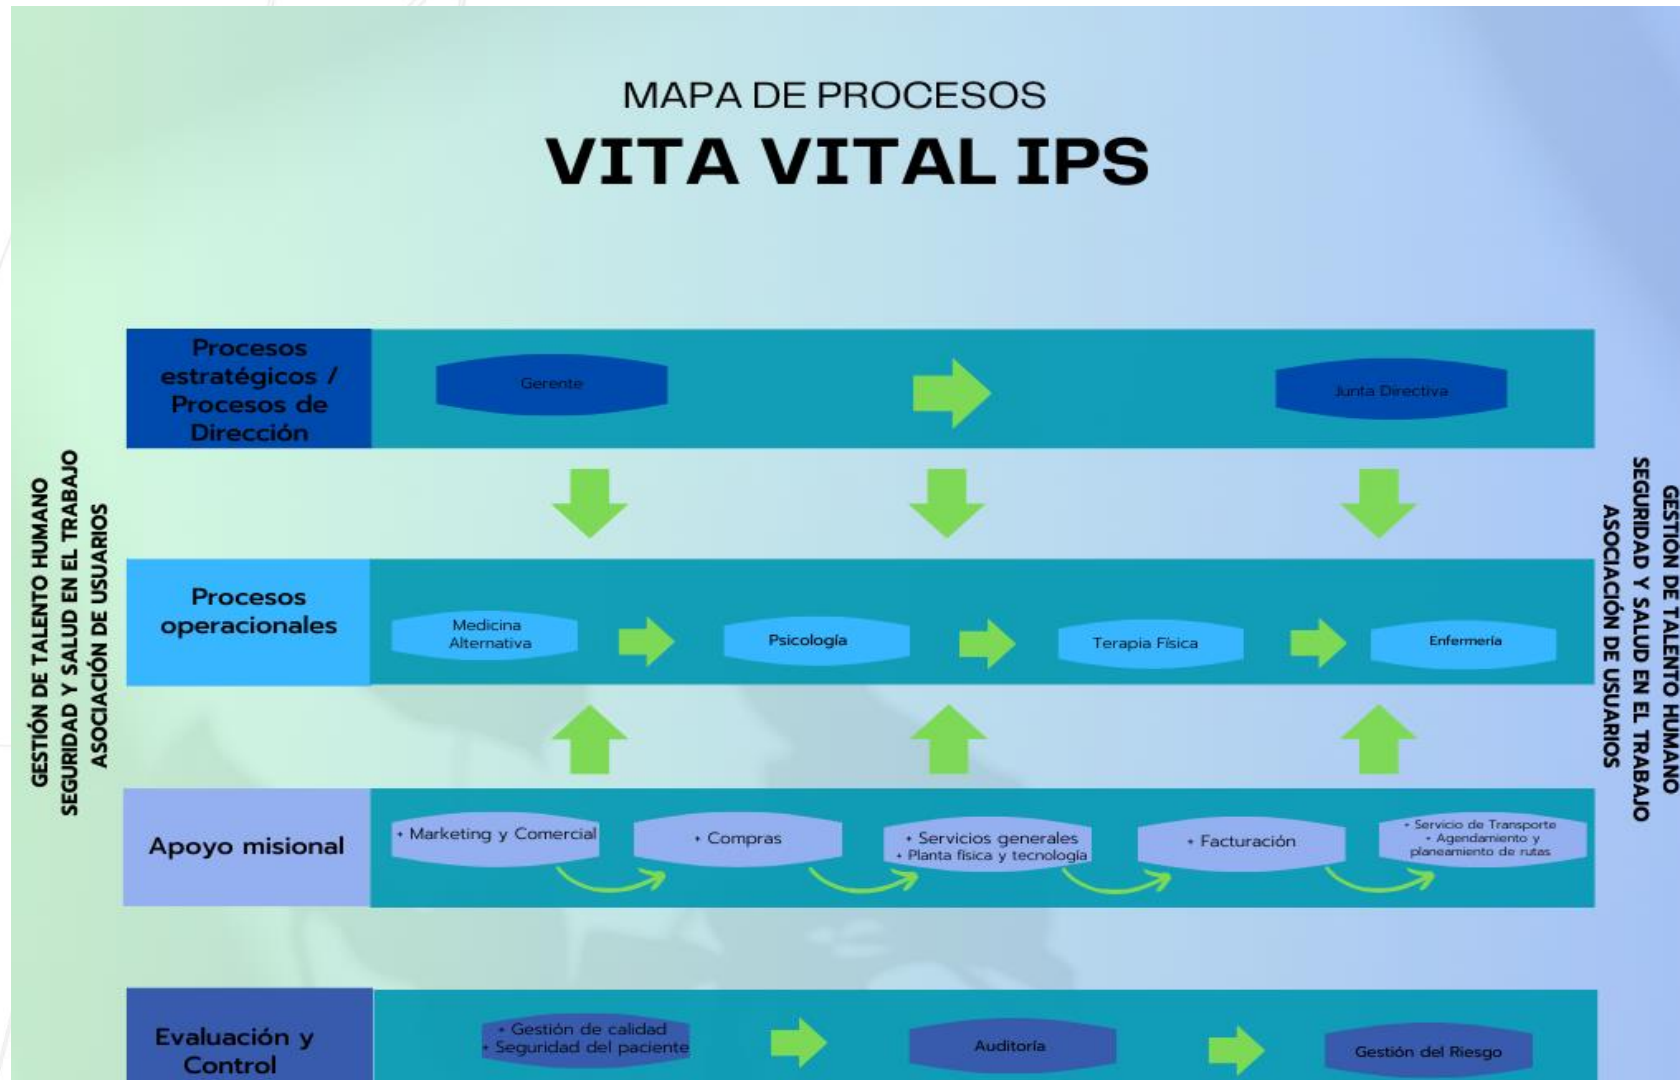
MAPA DE PROCESOS
VITA VITAL IPS

GESTIÓN DE TALENTO HUMANO
SEGURIDAD Y SALUD EN EL TRABAJO
ASOCIACIÓN DE USUARIOS

Procesos estratégicos / Procesos de Dirección

Gerente

Junta Directiva

Procesos operacionales

Medicina Alternativa

Psicología

Terapia Física

Enfermería

Apoyo misional

• Marketing y Comercial

• Compras

• Servicios generales
• Planta física y tecnología

• Facturación

• Servicio de Transporte
• Agendamiento y planeamiento de rutas

Evaluación y Control

• Gestión de calidad
• Seguridad del paciente

Auditoría

Gestión del Riesgo

GESTIÓN DE TALENTO HUMANO
SEGURIDAD Y SALUD EN EL TRABAJO
ASOCIACIÓN DE USUARIOS